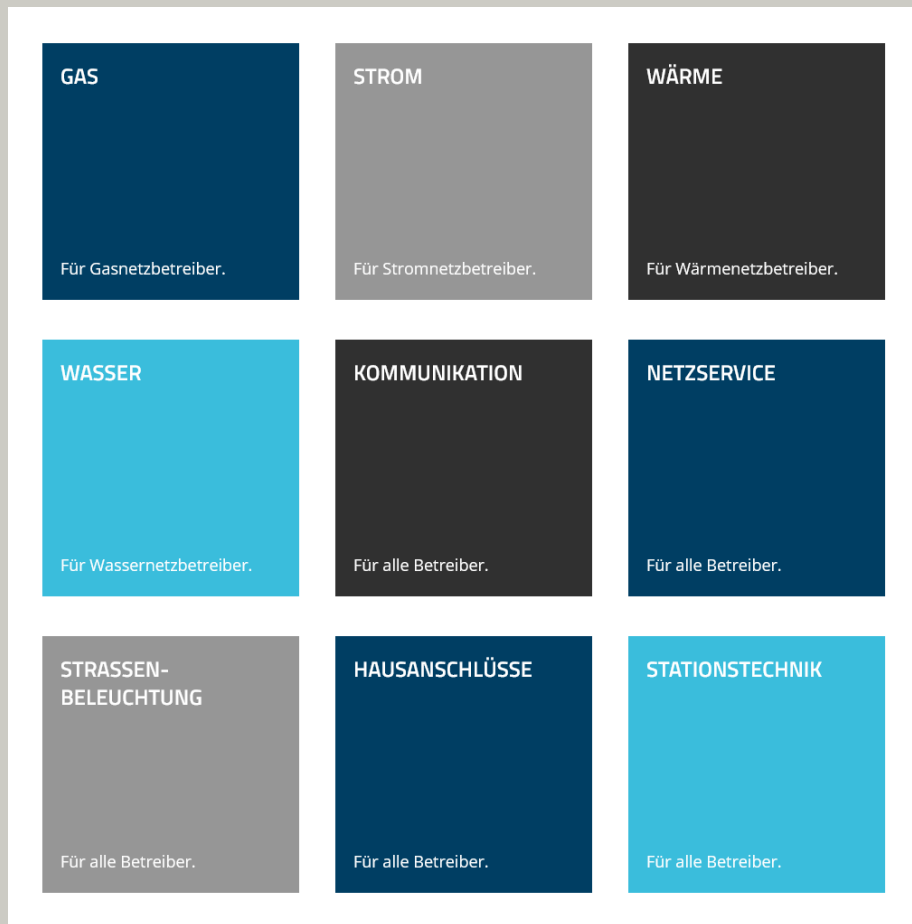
GAS

Für Gasnetzbetreiber.

STROM

Für Stromnetzbetreiber.

WÄRME

Für Wärmenetzbetreiber.

WASSER

Für Wassernetzbetreiber.

KOMMUNIKATION

Für alle Betreiber.

NETZSERVICE

Für alle Betreiber.

STRASSENBELEUCHTUNG

Für alle Betreiber.

HAUSANSCHLÜSSE

Für alle Betreiber.

STATIONSTECHNIK

Für alle Betreiber.